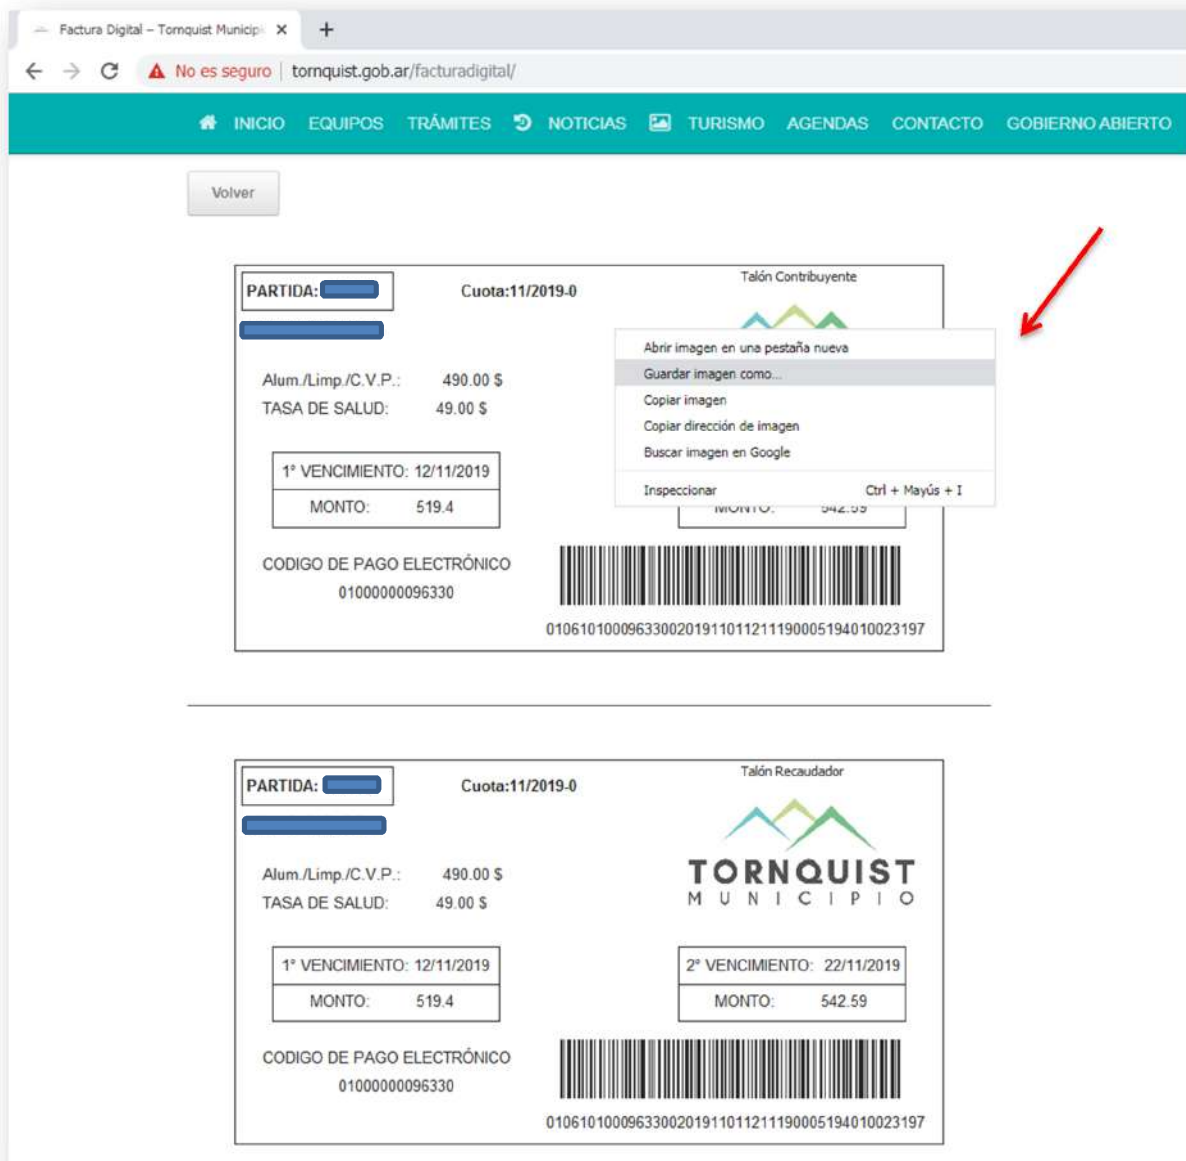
Factura Digital – Tornquist Municipi ×
+
No es seguro | tornquist.gob.ar/facturadigital/

INICIO EQUIPOS TRÁMITES NOTICIAS TURISMO AGENDAS CONTACTO GOBIERNO ABIERTO

Volver

PARTIDA: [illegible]
Cuota:11/2019-0
Talón Contribuyente
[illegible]

Alum./Limp./C.V.P.: 490.00 $
TASA DE SALUD: 49.00 $

Abrir imagen en una pestaña nueva
Guardar imagen como...
Copiar imagen
Copiar dirección de imagen
Buscar imagen en Google
Inspeccionar Ctrl + Mayús + I

1° VENCIMIENTO: 12/11/2019
MONTO: 519.4

MONTO: 542.59

CODIGO DE PAGO ELECTRÓNICO
01000000096330

0106101000963300201911011211190005194010023197

PARTIDA: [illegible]
Cuota:11/2019-0
Talón Recaudador
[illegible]

Alum./Limp./C.V.P.: 490.00 $
TASA DE SALUD: 49.00 $

TORNQUIST
MUNICIPIO

1° VENCIMIENTO: 12/11/2019
MONTO: 519.4

2° VENCIMIENTO: 22/11/2019
MONTO: 542.59

CODIGO DE PAGO ELECTRÓNICO
01000000096330

0106101000963300201911011211190005194010023197